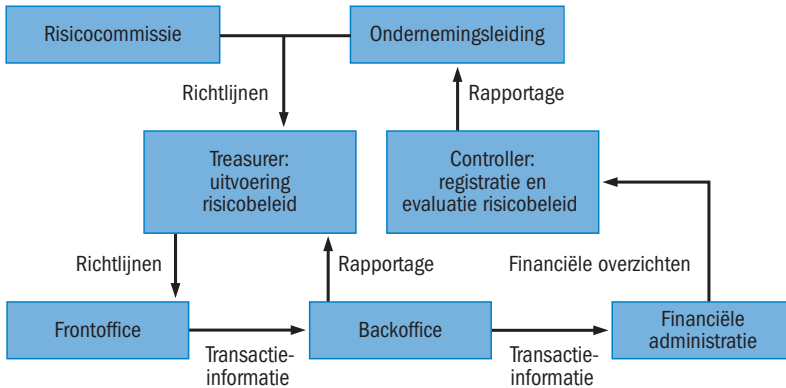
Risicocommissie

Ondernemingsleiding

Richtlijnen

Rapportage

Treasurer: uitvoering risicobeleid

Controller: registratie en evaluatie risicobeleid

Richtlijnen

Rapportage

Financiële overzichten

Frontoffice

Backoffice

Financiële administratie

Transactie-informatie

Transactie-informatie